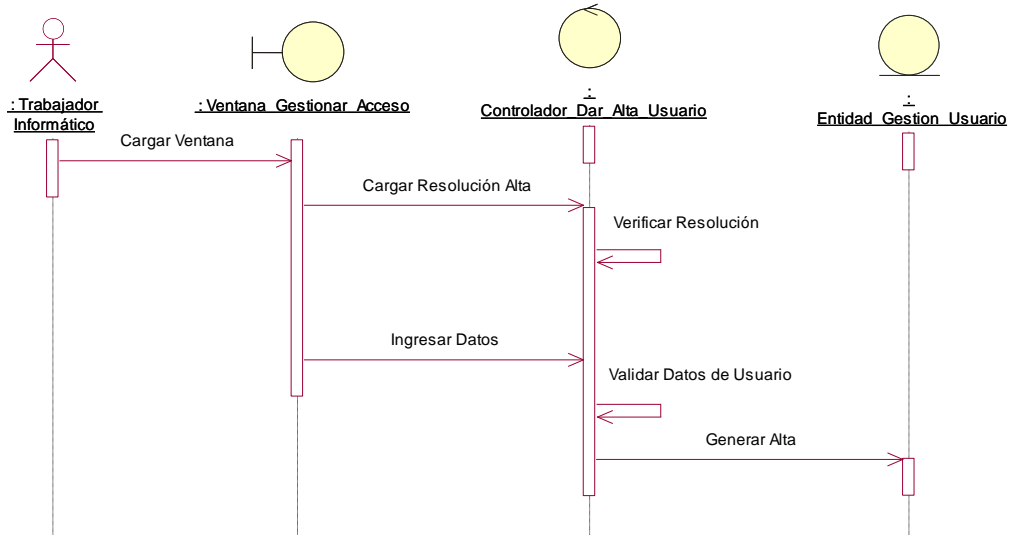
: Trabajador Informático

: Ventana_Gestionar_Acceso

:
Controlador_Dar_Alta_Usuario

:
Entidad_Gestion_Usuario

Cargar Ventana

Cargar Resolución Alta

Verificar Resolución

Ingresar Datos

Validar Datos de Usuario

Generar Alta